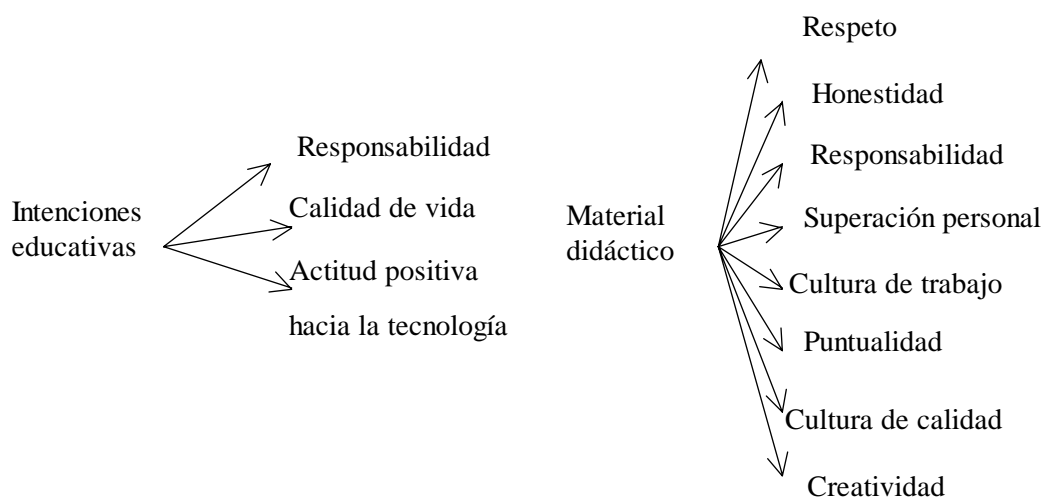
Intenciones educativas

Responsabilidad

Calidad de vida

Actitud positiva hacia la tecnología

Material didáctico

Respeto

Honestidad

Responsabilidad

Superación personal

Cultura de trabajo

Puntualidad

Cultura de calidad

Creatividad